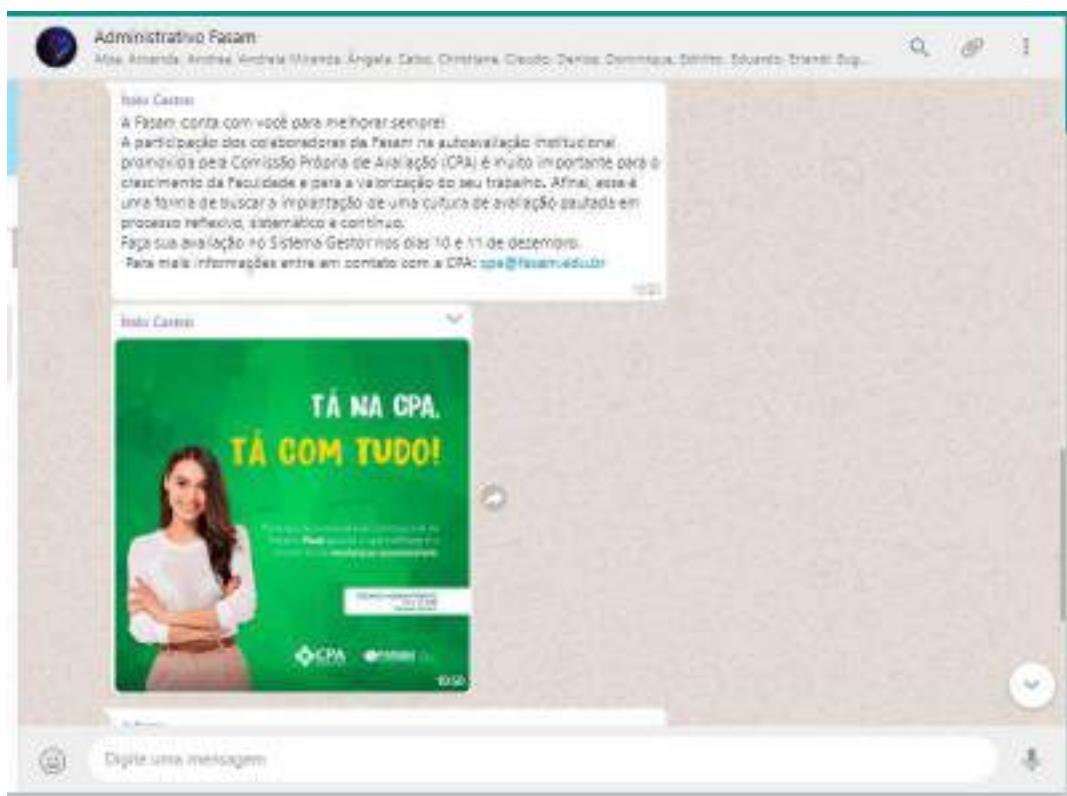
Administrativo Fasam
Alba, Amanda, Andrea, Andrela Miranda, Ângela, Caio, Christiane, Claudio, Danilo, Dominique, Edinho, Eduardo, Erlandi, Sug...

Ítalo Castro
A Fasam conta com você para melhorar sempre!
A participação dos colaboradores da Fasam na autoavaliação institucional promovida pela Comissão Própria de Avaliação (CPA) é muito importante para o crescimento da Faculdade e para a valorização do seu trabalho. Afinal, esse é uma forma de buscar a implantação de uma cultura de avaliação pautada em processo reflexivo, sistemático e contínuo.
Faça sua avaliação no Sistema Gestor nos dias 10 e 11 de dezembro.
Para mais informações entre em contato com a CPA: cpa@fasam.edu.br
10:50

Ítalo Castro

TÁ NA CPA.
TÁ COM TUDO!

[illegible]

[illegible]

CPA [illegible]
10:50

Digite uma mensagem